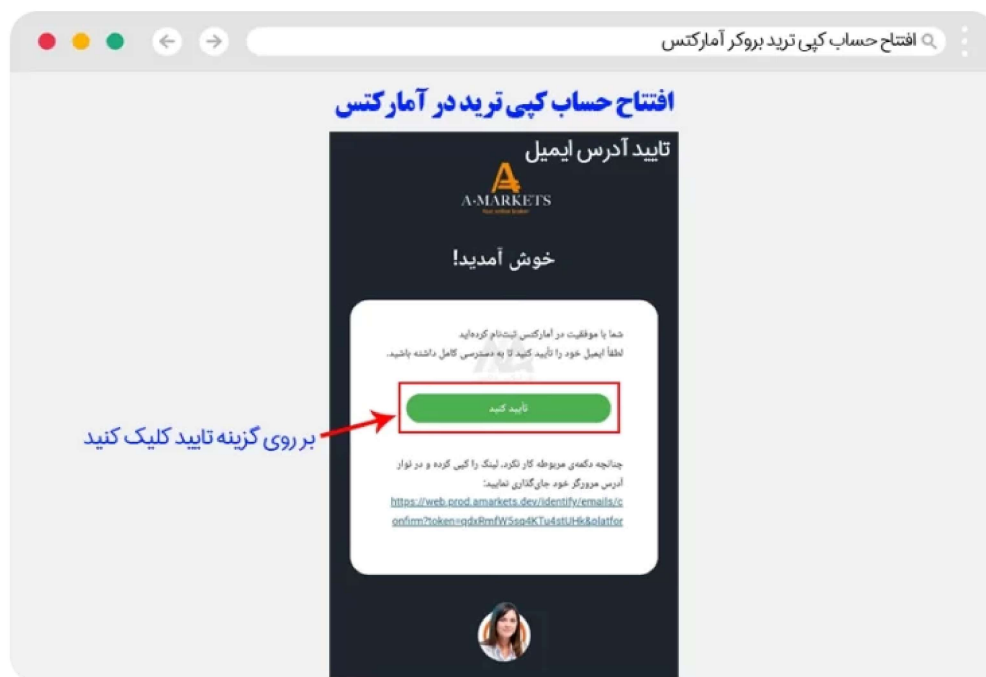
افتتاح حساب کپی ترید بروکر آمارکتس

افتتاح حساب کپی ترید در آمارکتس

تایید آدرس ایمیل

A-MARKETS
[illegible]

خوش آمدید!

شما با موفقیت در آمارکتس ثبت‌نام کرده‌اید
لطفاً ایمیل خود را تایید کنید تا به دسترسی کامل داشته باشید.

تایید کنید

بر روی گزینه تایید کلیک کنید

چنانچه دکمه‌ی مربوطه کار نکرد، لینک را کپی کرده و در نوار آدرس مرورگر خود جای‌گذاری نمایید:
https://web.prod.amarkets.dev/identify/emails/confirm?token=qdxRmfW5sq4KTu4stUHk&platfor